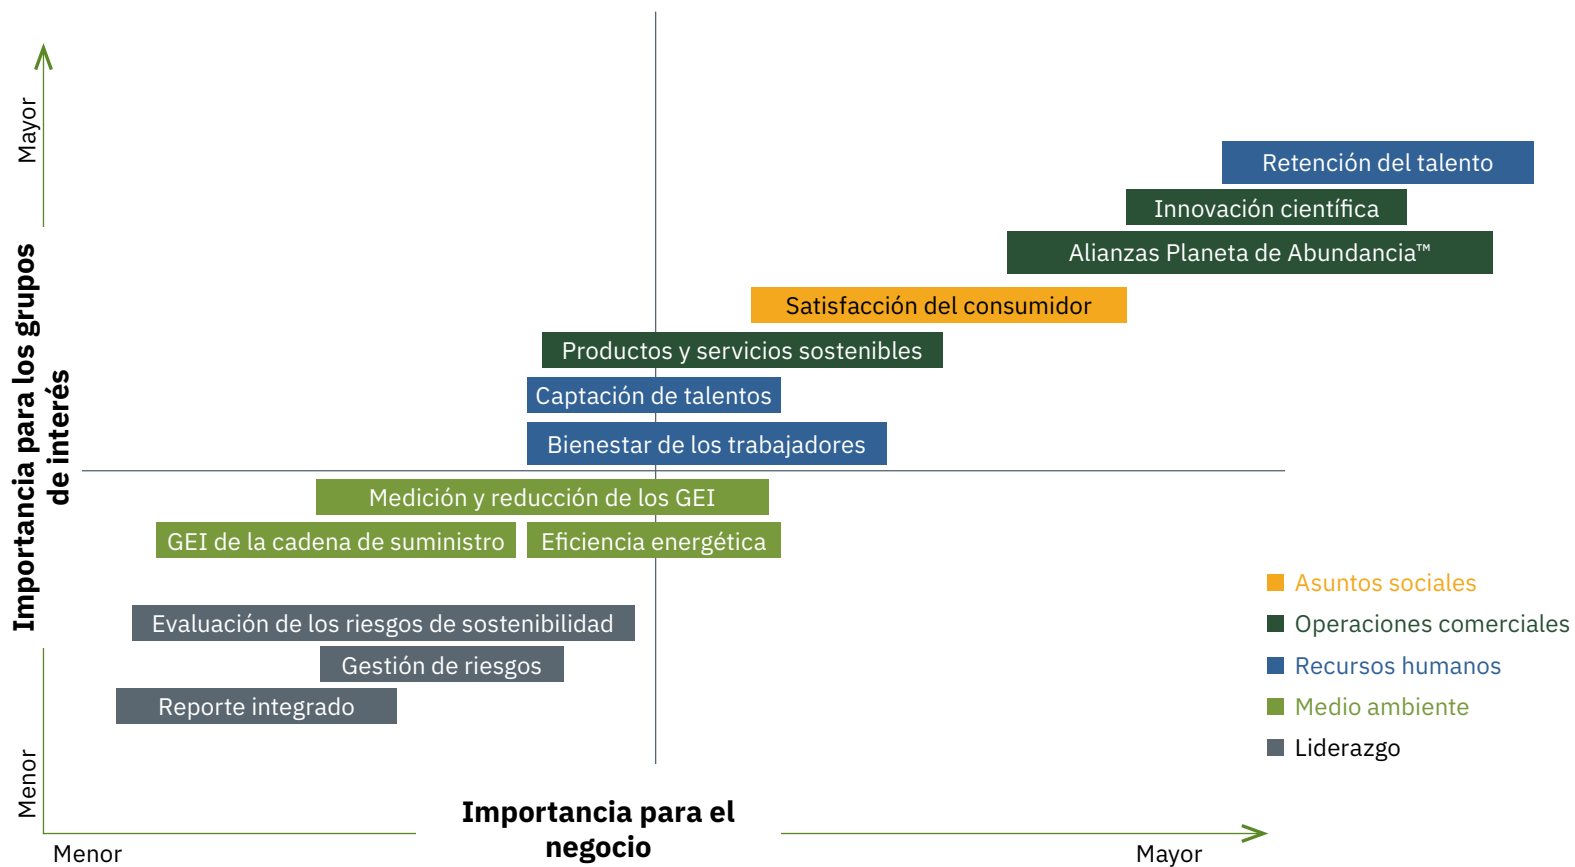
Mayor

Importancia para los grupos de interés

Menor

Retención del talento

Innovación científica

Alianzas Planeta de Abundancia™

Satisfacción del consumidor

Productos y servicios sostenibles

Captación de talentos

Bienestar de los trabajadores

Medición y reducción de los GEI

GEI de la cadena de suministro

Eficiencia energética

Evaluación de los riesgos de sostenibilidad

Gestión de riesgos

Reporte integrado

Asuntos sociales

Operaciones comerciales

Recursos humanos

Medio ambiente

Liderazgo

Menor

Importancia para el negocio

Mayor